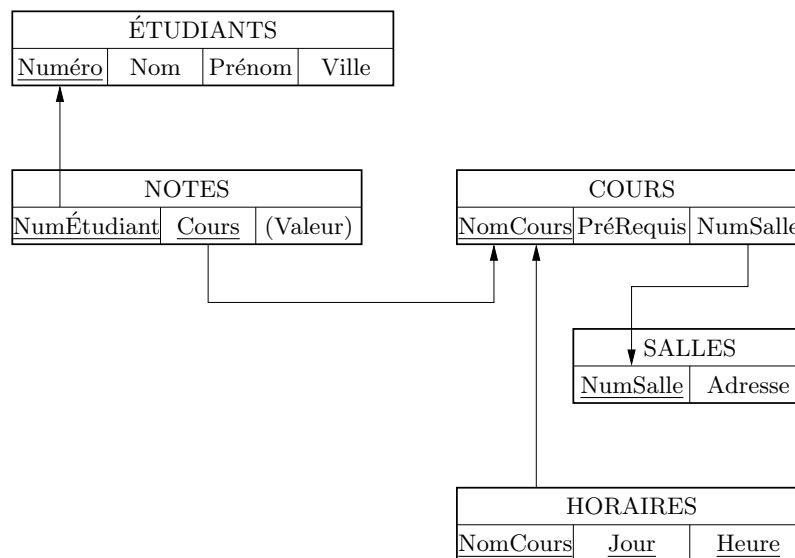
ÉTUDIANTS

| Numéro | Nom | Prénom | Ville |
|---|---|---|---|

NOTES

| NumÉtudiant | Cours | (Valeur) |
|---|---|---|

COURS

| NomCours | PréRequis | NumSalle |
|---|---|---|

SALLES

| NumSalle | Adresse |
|---|---|

HORAIRES

| NomCours | Jour | Heure |
|---|---|---|